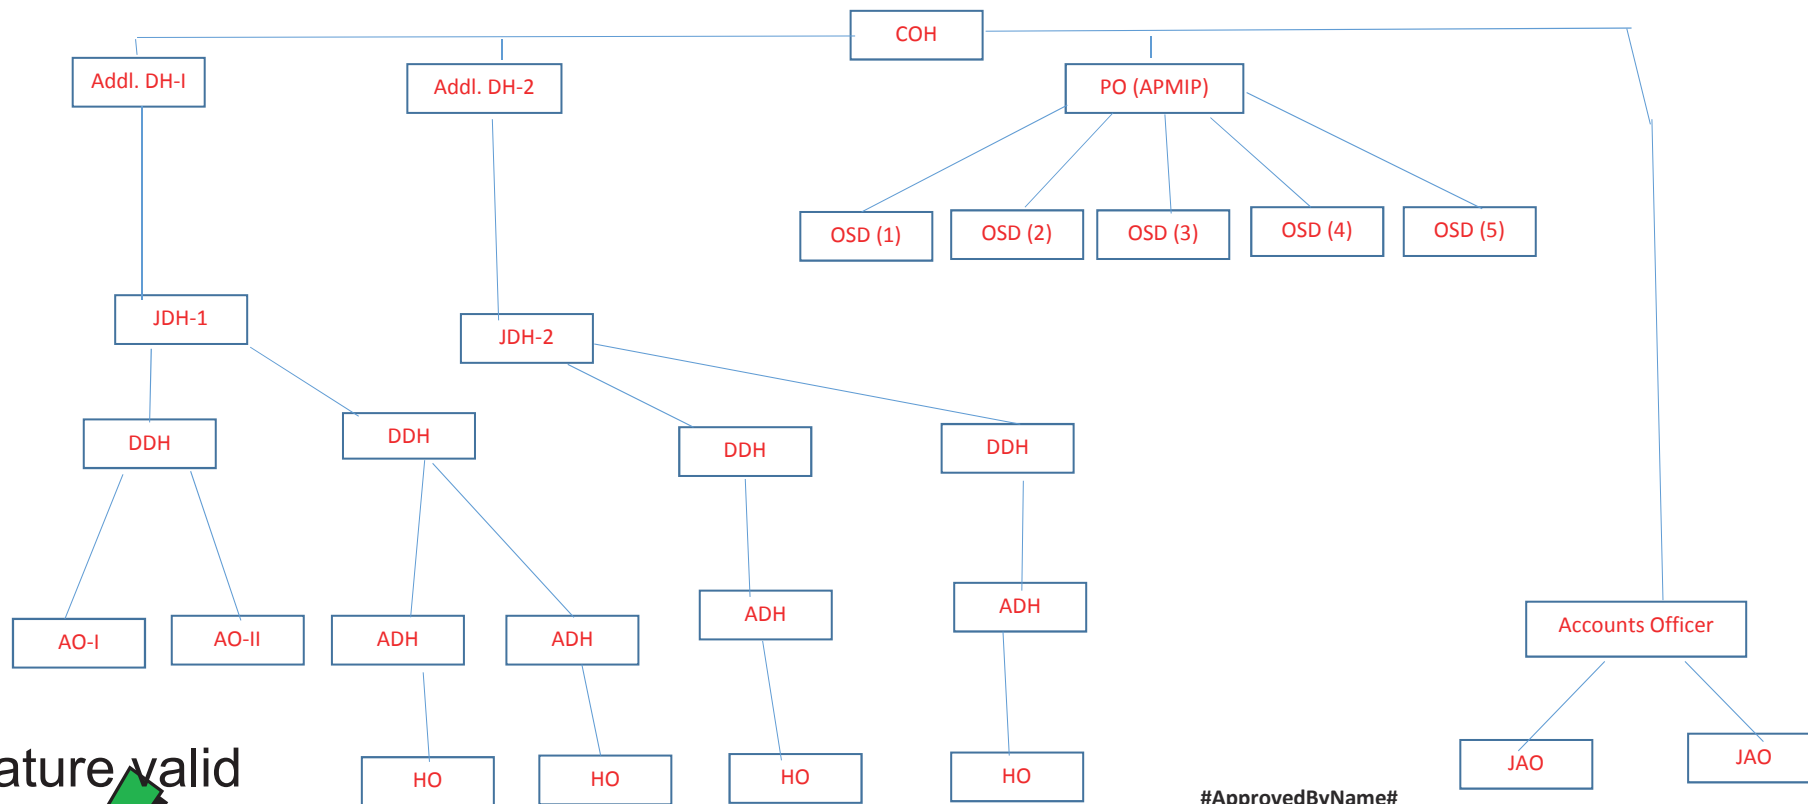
COH

Addl. DH-I

Addl. DH-2

PO (APMIP)

OSD (1)

OSD (2)

OSD (3)

OSD (4)

OSD (5)

JDH-1

JDH-2

DDH

DDH

DDH

DDH

AO-I

AO-II

ADH

ADH

ADH

ADH

Accounts Officer

HO

HO

HO

HO

JAO

JAO

ature valid

#ApprovedByName#